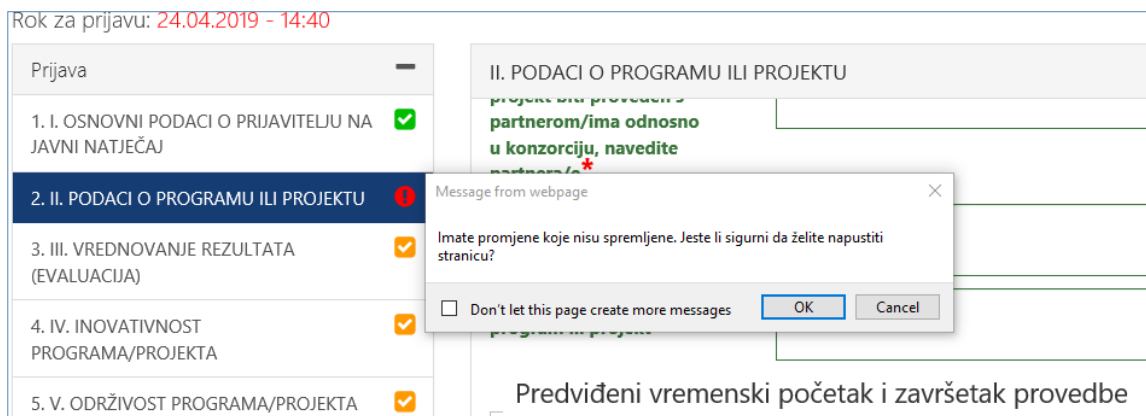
Rok za prijavu: 24.04.2019 - 14:40

Prijava

1. I. OSNOVNI PODACI O PRIJAVITELJU NA JAVNI NATJEČAJ

2. II. PODACI O PROGRAMU ILI PROJEKTU

3. III. VREDNOVANJE REZULTATA (EVALUACIJA)

4. IV. INOVATIVNOST PROGRAMA/PROJEKTA

5. V. ODRŽIVOST PROGRAMA/PROJEKTA

II. PODACI O PROGRAMU ILI PROJEKTU

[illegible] partnerom/ima odnosno u konzorciju, navedite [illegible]*

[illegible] program ili projekt

Predviđeni vremenski početak i završetak provedbe

Message from webpage

Imate promjene koje nisu spremljene. Jeste li sigurni da želite napustiti stranicu?

Don't let this page create more messages

OK

Cancel